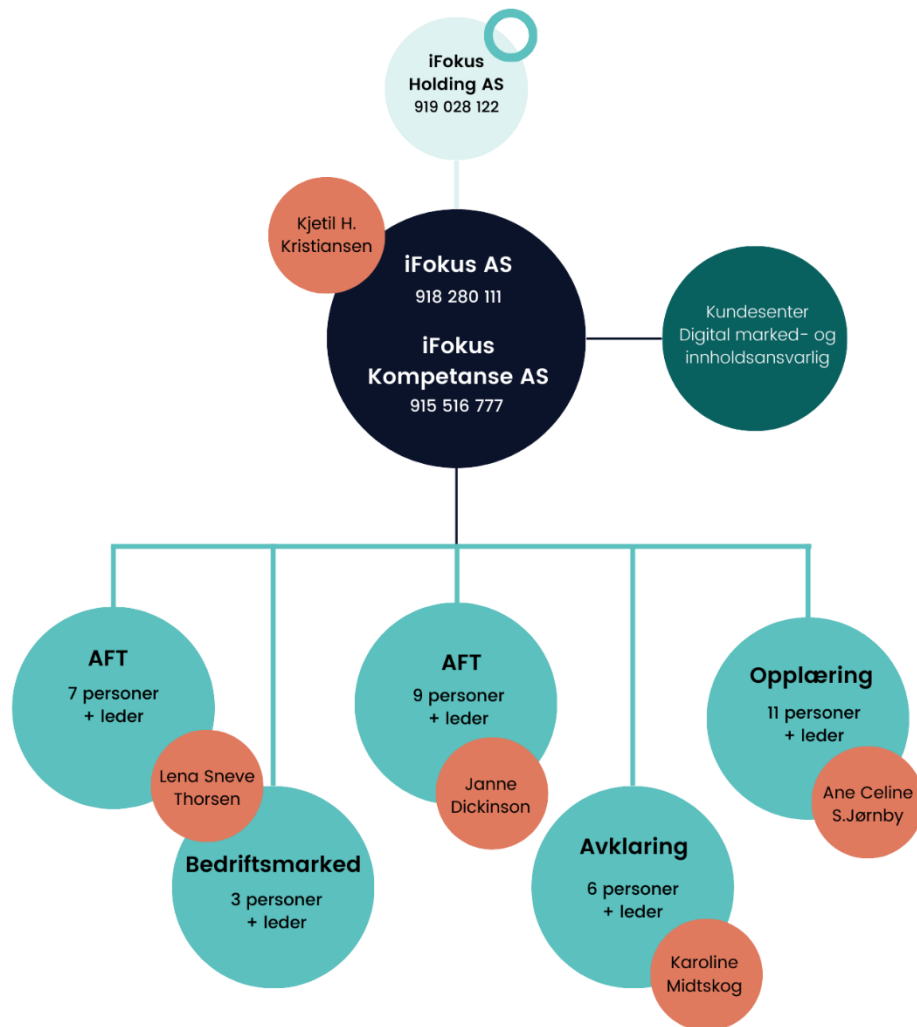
iFokus Holding AS
919 028 122

Kjetil H. Kristiansen

iFokus AS
918 280 111

iFokus Kompetanse AS
915 516 777

Kundesenter
Digital marked- og innholdsansvarlig

AFT
7 personer + leder

Lena Sneve Thorsen

Bedriftsmarked
3 personer + leder

AFT
9 personer + leder

Janne Dickinson

Avklaring
6 personer + leder

Karoline Midtskog

Opplæring
11 personer + leder

Ane Celine S.Jørnby